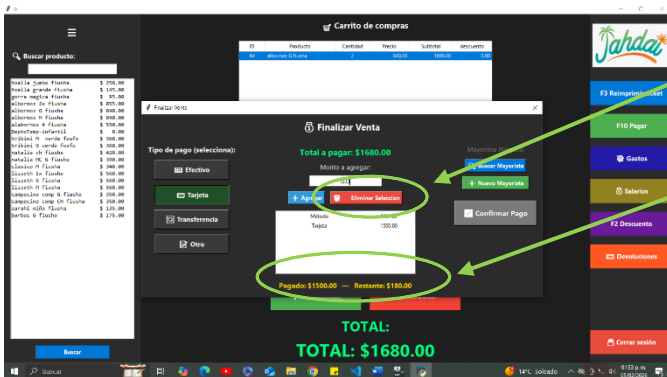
Carrito de compras

Buscar producto:

| ID | Producto | Cantidad | Precio | Subtotal | descuento |
|---|---|---|---|---|---|
| 44 | albornoz G flusha | 2 | 840.00 | 1680.00 | 0.00 |

toalla juego flusha $ 250.00
toalla grande flusha $ 145.00
gorra magica flusha $ 95.00
albornoz 2+ flusha $ 855.00
albornoz G flusha $ 840.00
albornoz M flusha $ 840.00
albornoz P flusha $ 550.00
DeptoTemp-infantil $ 0.00
bikini M verde fosfo $ 360.00
bikini G verde fosfo $ 360.00
natalia ch flusha $ 420.00
natalia MC G flusha $ 390.00
lissie M flusha $ 560.00
lissete G+ flusha $ 560.00
lissete G flusha $ 560.00
lissete M flusha $ 560.00
campesino comp G flusha $ 360.00
campesino comp CH flusha $ 360.00
sarahi niño flusha $ 135.00
barbas G flusha $ 175.00

Buscar

Finalizar Venta

Finalizar Venta

Tipo de pago (selecciona):

Efectivo

Tarjeta

Transferencia

Otro

Total a pagar: $1680.00

Monto a agregar:

+ Agregar

Eliminar Seleccion

| Método | Monto |
|---|---|
| Tarjeta | 1500.00 |

Pagado: $1500.00 — Restante: $180.00

Mayorista: Ninguno

Buscar Mayorista

+ Nuevo Mayorista

Confirmar Pago

TOTAL:

TOTAL: $1680.00

Jahdai

F3 Reimprimir ticket

F10 Pagar

Gastos

Salarios

F2 Descuento

Devoluciones

Cerrar sesión

Buscar

14°C Soleado

6:33 p. m.